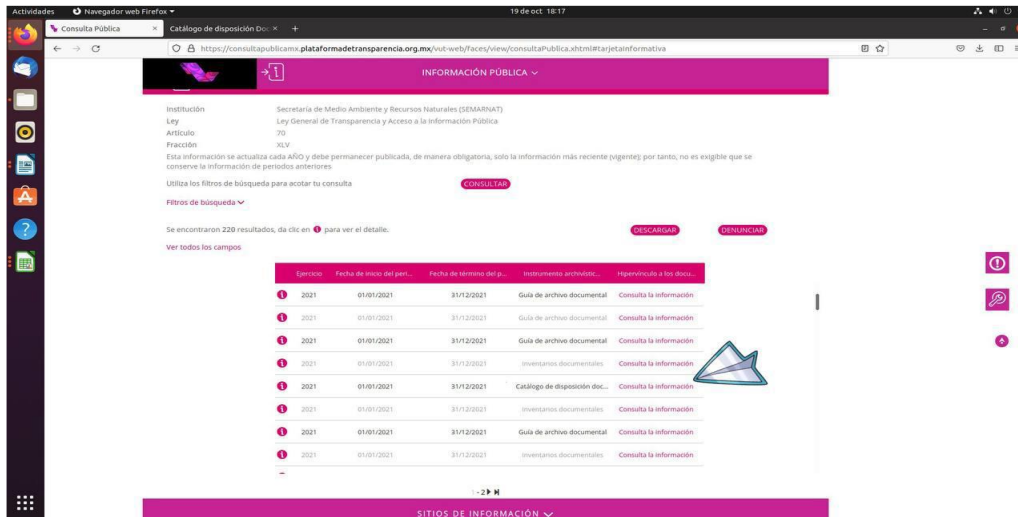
Actividades Navegador web Firefox ▾ 19 de oct 18:17

Consulta Pública × Catálogo de disposición Doc × +

https://consultapublicamx.plataformadetransparencia.org.mx/vut-web/faces/view/consultaPublica.xhtml#tarjetaInformativa

INFORMACIÓN PÚBLICA ∨

Institución Secretaría de Medio Ambiente y Recursos Naturales (SEMARNAT)
Ley Ley General de Transparencia y Acceso a la Información Pública
Artículo 70
Fracción XLV

Esta información se actualiza cada AÑO y debe permanecer publicada, de manera obligatoria, solo la información más reciente (vigente); por tanto, no es exigible que se conserve la información de periodos anteriores

Utiliza los filtros de búsqueda para acotar tu consulta CONSULTAR

Filtros de búsqueda ∨

Se encontraron 220 resultados, da clic en ❶ para ver el detalle. DESCARGAR DENUNCIAR

Ver todos los campos

| | Ejercicio | Fecha de inicio del peri... | Fecha de término del p... | Instrumento archivístic... | Hipervínculo a los docu... |
|---|---|---|---|---|---|
| ❶ | 2021 | 01/01/2021 | 31/12/2021 | Guía de archivo documental | Consulta la información |
| ❶ | 2021 | 01/01/2021 | 31/12/2021 | Guía de archivo documental | Consulta la información |
| ❶ | 2021 | 01/01/2021 | 31/12/2021 | Guía de archivo documental | Consulta la información |
| ❶ | 2021 | 01/01/2021 | 31/12/2021 | Inventarios documentales | Consulta la información |
| ❶ | 2021 | 01/01/2021 | 31/12/2021 | Catálogo de disposición doc... | Consulta la información |
| ❶ | 2021 | 01/01/2021 | 31/12/2021 | Inventarios documentales | Consulta la información |
| ❶ | 2021 | 01/01/2021 | 31/12/2021 | Guía de archivo documental | Consulta la información |
| ❶ | 2021 | 01/01/2021 | 31/12/2021 | Inventarios documentales | Consulta la información |

1 - 2 ▶ ▶|

SITIOS DE INFORMACIÓN ∨